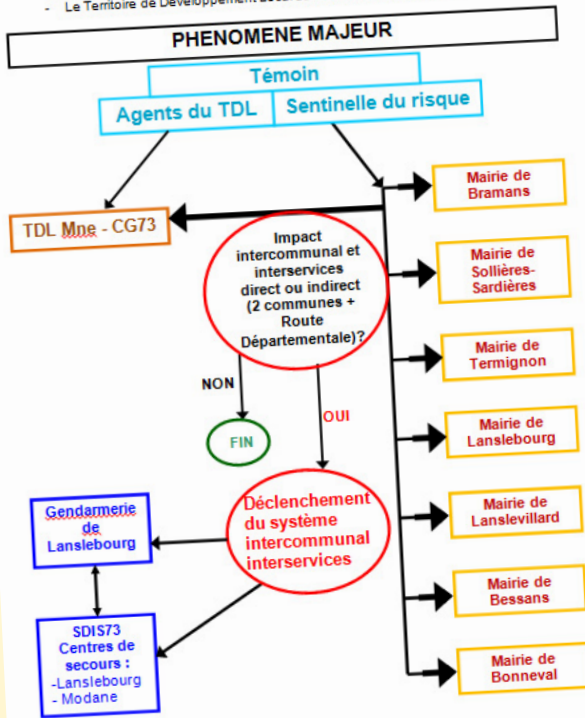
- Le Territoire de Développement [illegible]

PHENOMENE MAJEUR

Témoin

Agents du TDL

Sentinelle du risque

TDL Mne - CG73

Impact intercommunal et interservices direct ou indirect (2 communes + Route Départementale)?

NON

OUI

FIN

Déclenchement du système intercommunal interservices

Gendarmerie de Lanslebourg

SDIS73 Centres de secours : -Lanslebourg - Modane

Mairie de Bramans

Mairie de Sollières-Sardières

Mairie de Termignon

Mairie de Lanslebourg

Mairie de Lanslevillard

Mairie de Bessans

Mairie de Bonneval